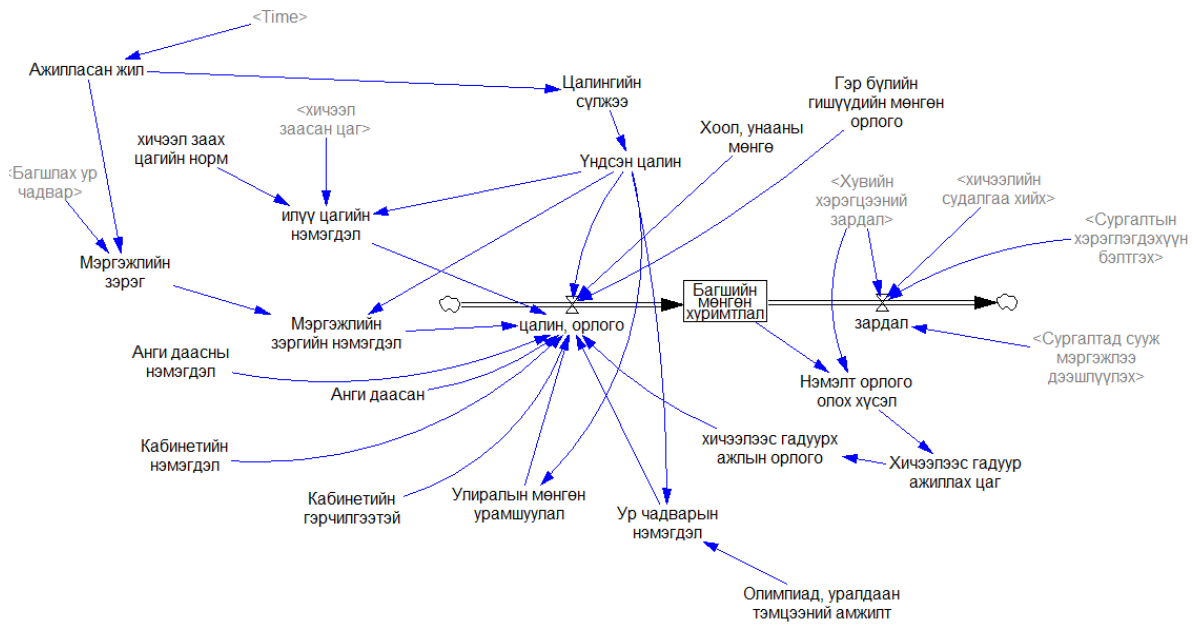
<Time>

Ажилласан жил

Цалингийн сүлжээ

Гэр бүлийн гишүүдийн мөнгөн орлого

<хичээл заасан цаг>

хичээл заах цагийн норм

Хоол, унааны мөнгө

Үндсэн цалин

<Багшлах ур чадвар>

илүү цагийн нэмэгдэл

<Хувийн хэрэгцээний зардал>

<хичээлийн судалгаа хийх>

<Сургалтын хэрэглэгдэхүүн бэлтгэх>

Мэргэжлийн зэрэг

Багшийн мөнгөн хуримтлал

зардал

Мэргэжлийн зэргийн нэмэгдэл

цалин, орлого

Анги даасны нэмэгдэл

<Сургалтад суух мэргэжлээ дээшлүүлэх>

Нэмэлт орлого олох хүсэл

Анги даасан

хичээлээс гадуурх ажлын орлого

Кабинетийн нэмэгдэл

Хичээлээс гадуур ажиллах цаг

Кабинетийн гэрчилгээтэй

Улиралын мөнгөн урамшуулал

Ур чадварын нэмэгдэл

Олимпиад, уралдаан тэмцээний амжилт